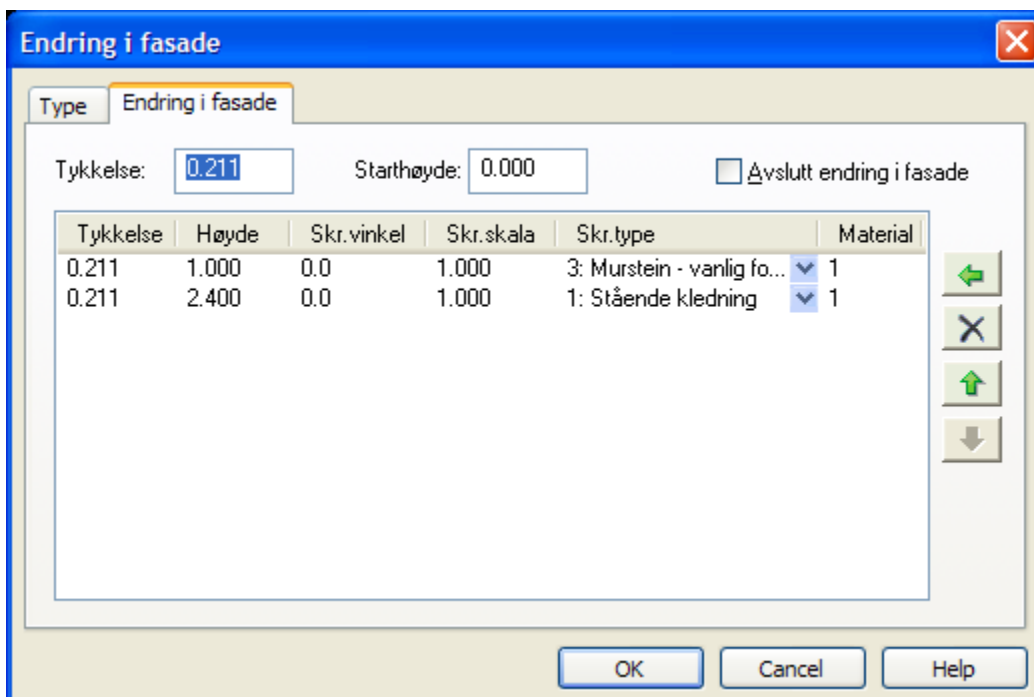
Endring i fasade

Type | Endring i fasade

Tykkelse: 0.211 Starthøyde: 0.000 Avslutt endring i fasade

| Tykkelse | Høyde | Skr.vinkel | Skr.skala | Skr.type | Material |
|---|---|---|---|---|---|
| 0.211 | 1.000 | 0.0 | 1.000 | 3: Murstein - vanlig fo... | 1 |
| 0.211 | 2.400 | 0.0 | 1.000 | 1: Stående kledning | 1 |

OK Cancel Help